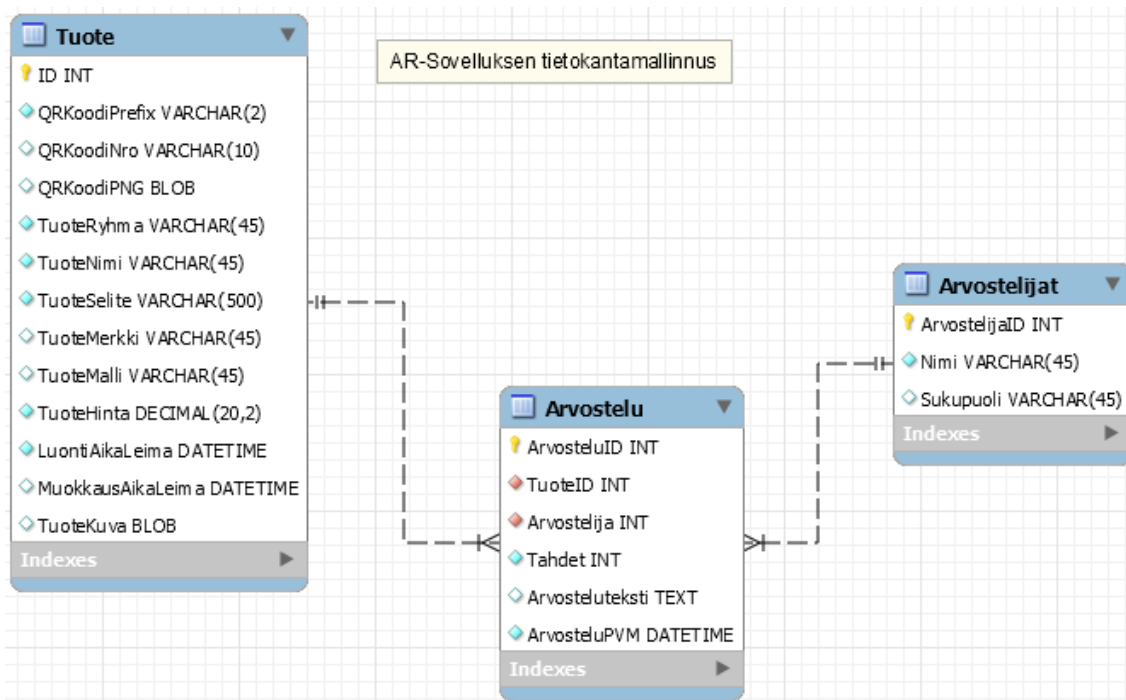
Tuote
ID INT
QRKoodiPrefix VARCHAR(2)
QRKoodiNro VARCHAR(10)
QRKoodiPNG BLOB
TuoteRyhma VARCHAR(45)
TuoteNimi VARCHAR(45)
TuoteSelite VARCHAR(500)
TuoteMerkki VARCHAR(45)
TuoteMalli VARCHAR(45)
TuoteHinta DECIMAL(20,2)
LuontiAikaLeima DATETIME
MuokkausAikaLeima DATETIME
TuoteKuva BLOB
Indexes

AR-Sovelluksen tietokantamallinnus

Arvostelu
ArvosteluID INT
TuoteID INT
Arvostelija INT
Tahdet INT
Arvosteluteksti TEXT
ArvosteluPVM DATETIME
Indexes

Arvostelijat
ArvostelijaID INT
Nimi VARCHAR(45)
Sukupuoli VARCHAR(45)
Indexes